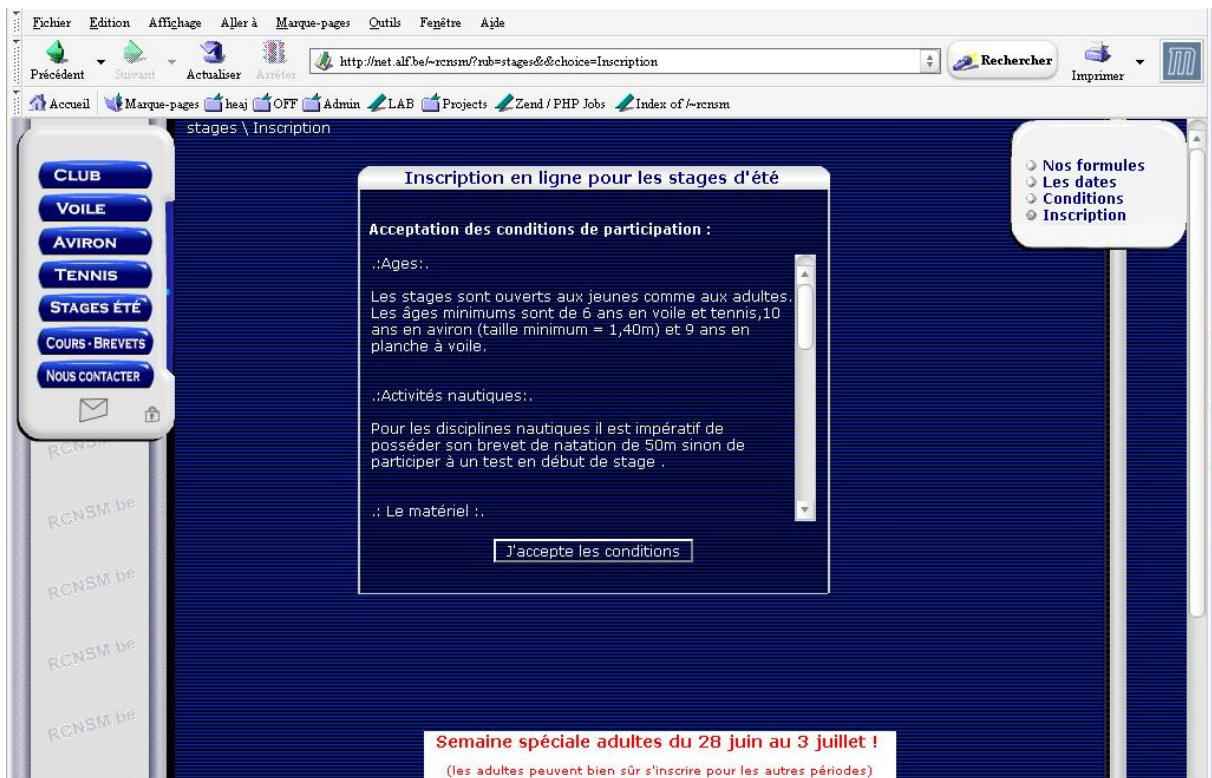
Fichier Edition Affichage Aller à Marque-pages Outils Fenêtre Aide

Précédent Suivant Actualiser Arrêter http://net.alf.be/~rcnsm/?rub=stages&&choice=Inscription Rechercher Imprimer

Accueil Marque-pages heaj OFF Admin LAB Projects Zend / PHP Jobs Index of /~rcnsm

stages \ Inscription

CLUB
VOILE
AVIRON
TENNIS
STAGES ÉTÉ
COURS - BREVETS
NOUS CONTACTER

RCNSM
RCNSM be
RCNSM be
RCNSM be
RCNSM be

Inscription en ligne pour les stages d'été

Acceptation des conditions de participation :

.:Ages:.

Les stages sont ouverts aux jeunes comme aux adultes. Les âges minimums sont de 6 ans en voile et tennis,10 ans en aviron (taille minimum = 1,40m) et 9 ans en planche à voile.

.:Activités nautiques:.

Pour les disciplines nautiques il est impératif de posséder son brevet de natation de 50m sinon de participer à un test en début de stage .

.: Le matériel :.

J'accepte les conditions

Nos formules
Les dates
Conditions
Inscription

Semaine spéciale adultes du 28 juin au 3 juillet !

(les adultes peuvent bien sûr s'inscrire pour les autres périodes)